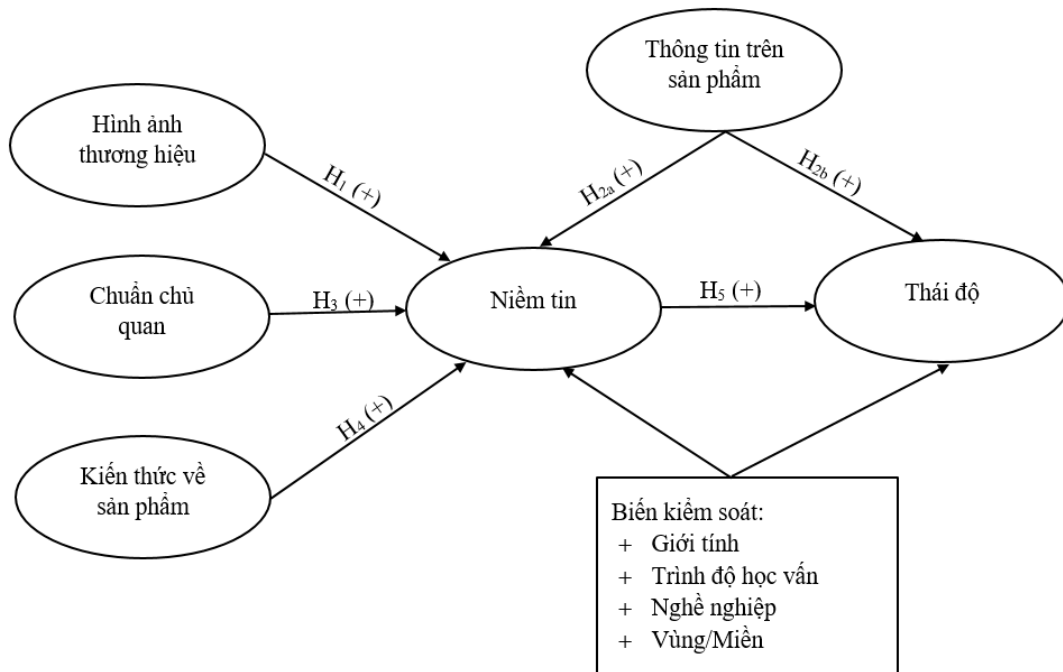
Thông tin trên sản phẩm

Hình ảnh thương hiệu

$H_1$ (+)

$H_{2a}$ (+)

$H_{2b}$ (+)

Chuẩn chủ quan

$H_3$ (+)

Niềm tin

$H_5$ (+)

Thái độ

$H_4$ (+)

Kiến thức về sản phẩm

Biến kiểm soát:
+ Giới tính
+ Trình độ học vấn
+ Nghề nghiệp
+ Vùng/Miền